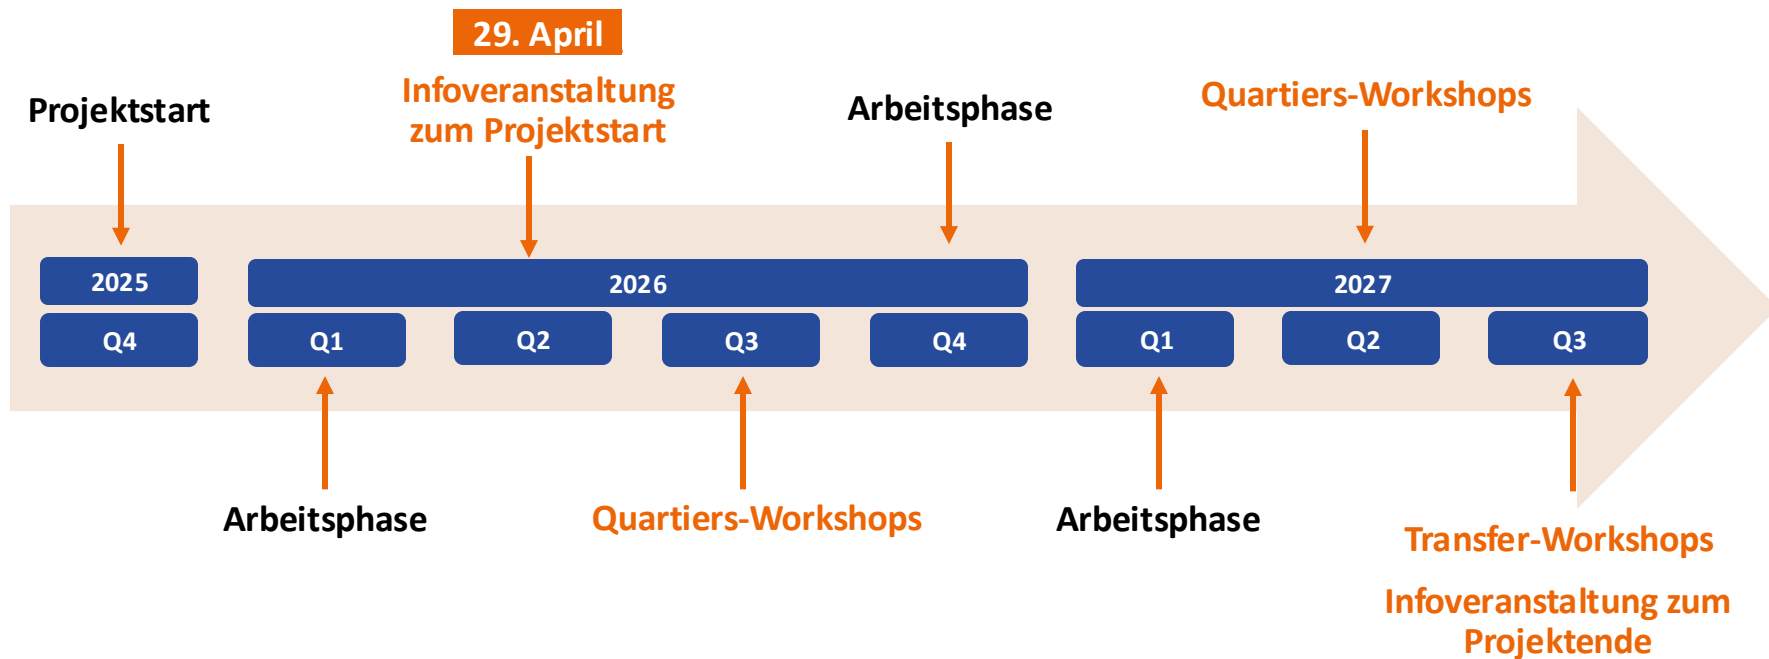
29. April

Projektstart

Infoveranstaltung zum Projektstart

Arbeitsphase

Quartiers-Workshops

2025

Q4

2026

Q1

Q2

Q3

Q4

2027

Q1

Q2

Q3

Arbeitsphase

Quartiers-Workshops

Arbeitsphase

Transfer-Workshops

Infoveranstaltung zum Projektende